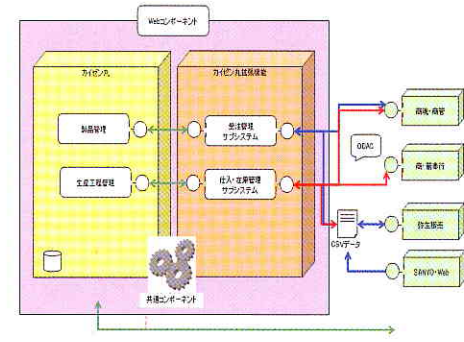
Webコンポーネント

カイゼン丸

カイゼン丸拡張機能

製品管理

受注管理
サブシステム

生産工程管理

仕入・在庫管理
サブシステム

共通コンポーネント

CSVデータ

OEAC

商魂・商管

商・蔵奉行

弥生販売

SANYO・Web